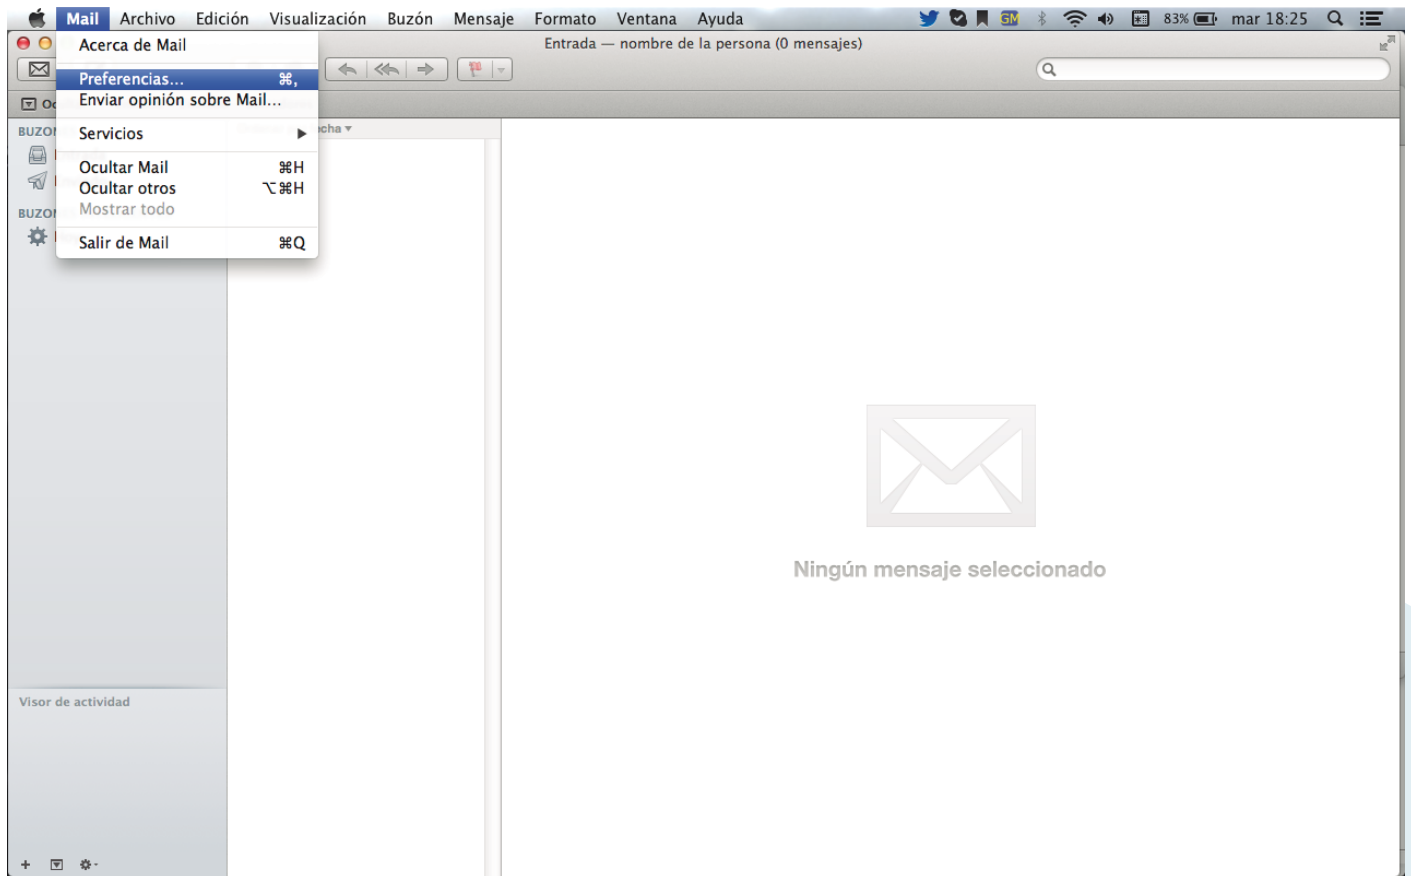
Mail Archivo Edición Visualización Buzón Mensaje Formato Ventana Ayuda

GM 83% mar 18:25

Acerca de Mail

Preferencias... ⌘,
Enviar opinión sobre Mail...

Servicios ▶

Ocultar Mail ⌘H
Ocultar otros ⌥⌘H
Mostrar todo

Salir de Mail ⌘Q

Entrada — nombre de la persona (0 mensajes)

BUZO

BUZO

cha ▾

Ningún mensaje seleccionado

Visor de actividad

+